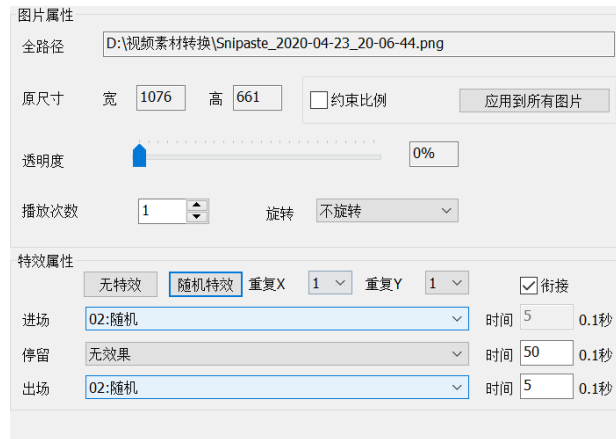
图片属性

全路径 D:\视频素材转换\Snipaste_2020-04-23_20-06-44.png

原尺寸 宽 1076 高 661 约束比例 应用到所有图片

透明度 0%

播放次数 1 旋转 不旋转

特效属性

无特效 随机特效 重复X 1 重复Y 1 衔接

进场 02:随机 时间 5 0.1秒

停留 无效果 时间 50 0.1秒

出场 02:随机 时间 5 0.1秒